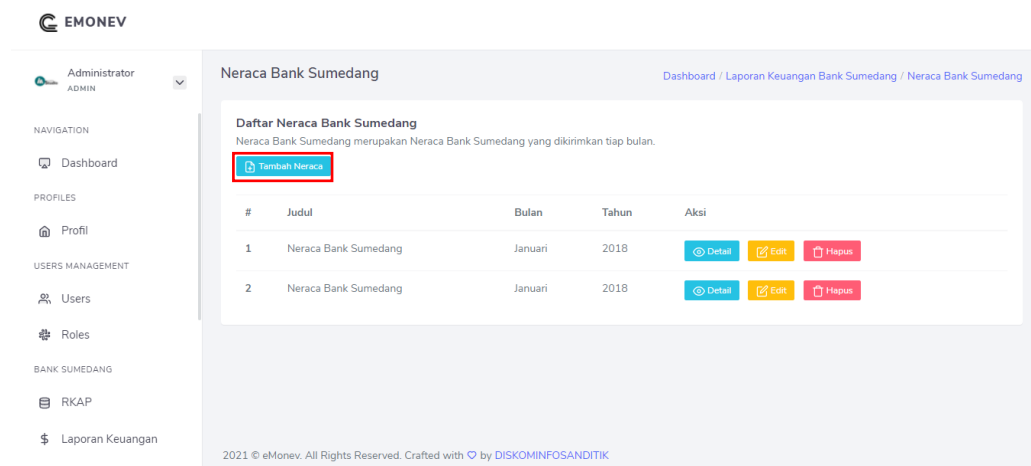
EMONEV

Administrator
ADMIN

NAVIGATION

Dashboard

PROFILES

Profil

USERS MANAGEMENT

Users

Roles

BANK SUMEDANG

RKAP

Laporan Keuangan

Neraca Bank Sumedang

Dashboard / Laporan Keuangan Bank Sumedang / Neraca Bank Sumedang

Daftar Neraca Bank Sumedang

Neraca Bank Sumedang merupakan Neraca Bank Sumedang yang dikirimkan tiap bulan.

Tambah Neraca

| # | Judul | Bulan | Tahun | Aksi |
|---|---|---|---|---|
| 1 | Neraca Bank Sumedang | Januari | 2018 | Detail Edit Hapus |
| 2 | Neraca Bank Sumedang | Januari | 2018 | Detail Edit Hapus |

2021 © eMonev. All Rights Reserved. Crafted with ♡ by DISKOMINFOSANDITIK